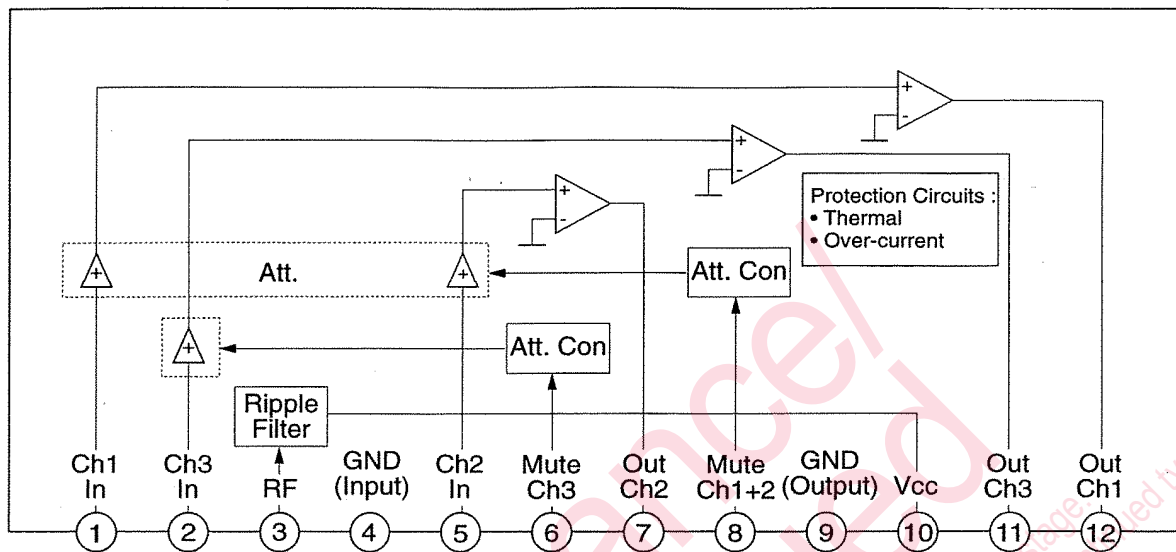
Protection Circuits :
• Thermal
• Over-current

Att.

Att. Con

Att. Con

Ripple Filter

Ch1 In
Ch3 In
RF
GND (Input)
Ch2 In
Mute Ch3
Out Ch2
Mute Ch1+2
GND (Output)
Vcc
Out Ch3
Out Ch1

1 2 3 4 5 6 7 8 9 10 11 12